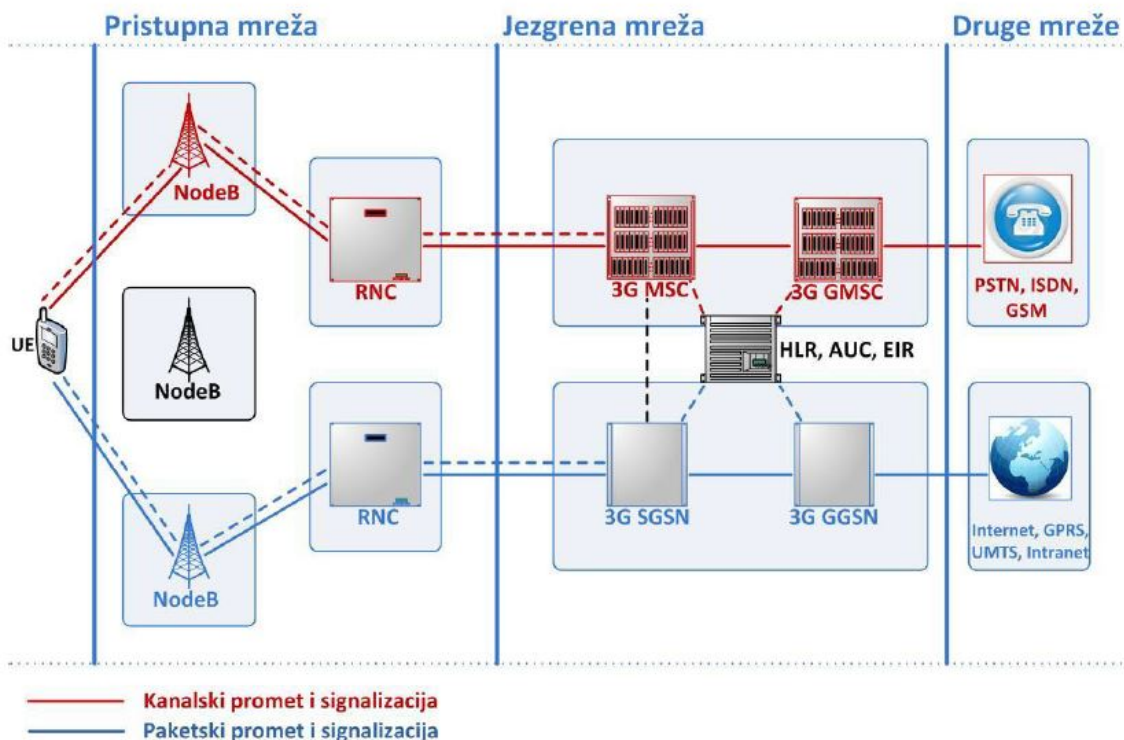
Pristupna mreža

Jezgrena mreža

Druge mreže

NodeB

RNC

3G MSC

3G GMSC

PSTN, ISDN, GSM

UE

NodeB

HLR, AUC, EIR

RNC

3G SGSN

3G GGSN

Internet, GPRS, UMTS, Intranet

NodeB

Kanalski promet i signalizacija

Paketski promet i signalizacija